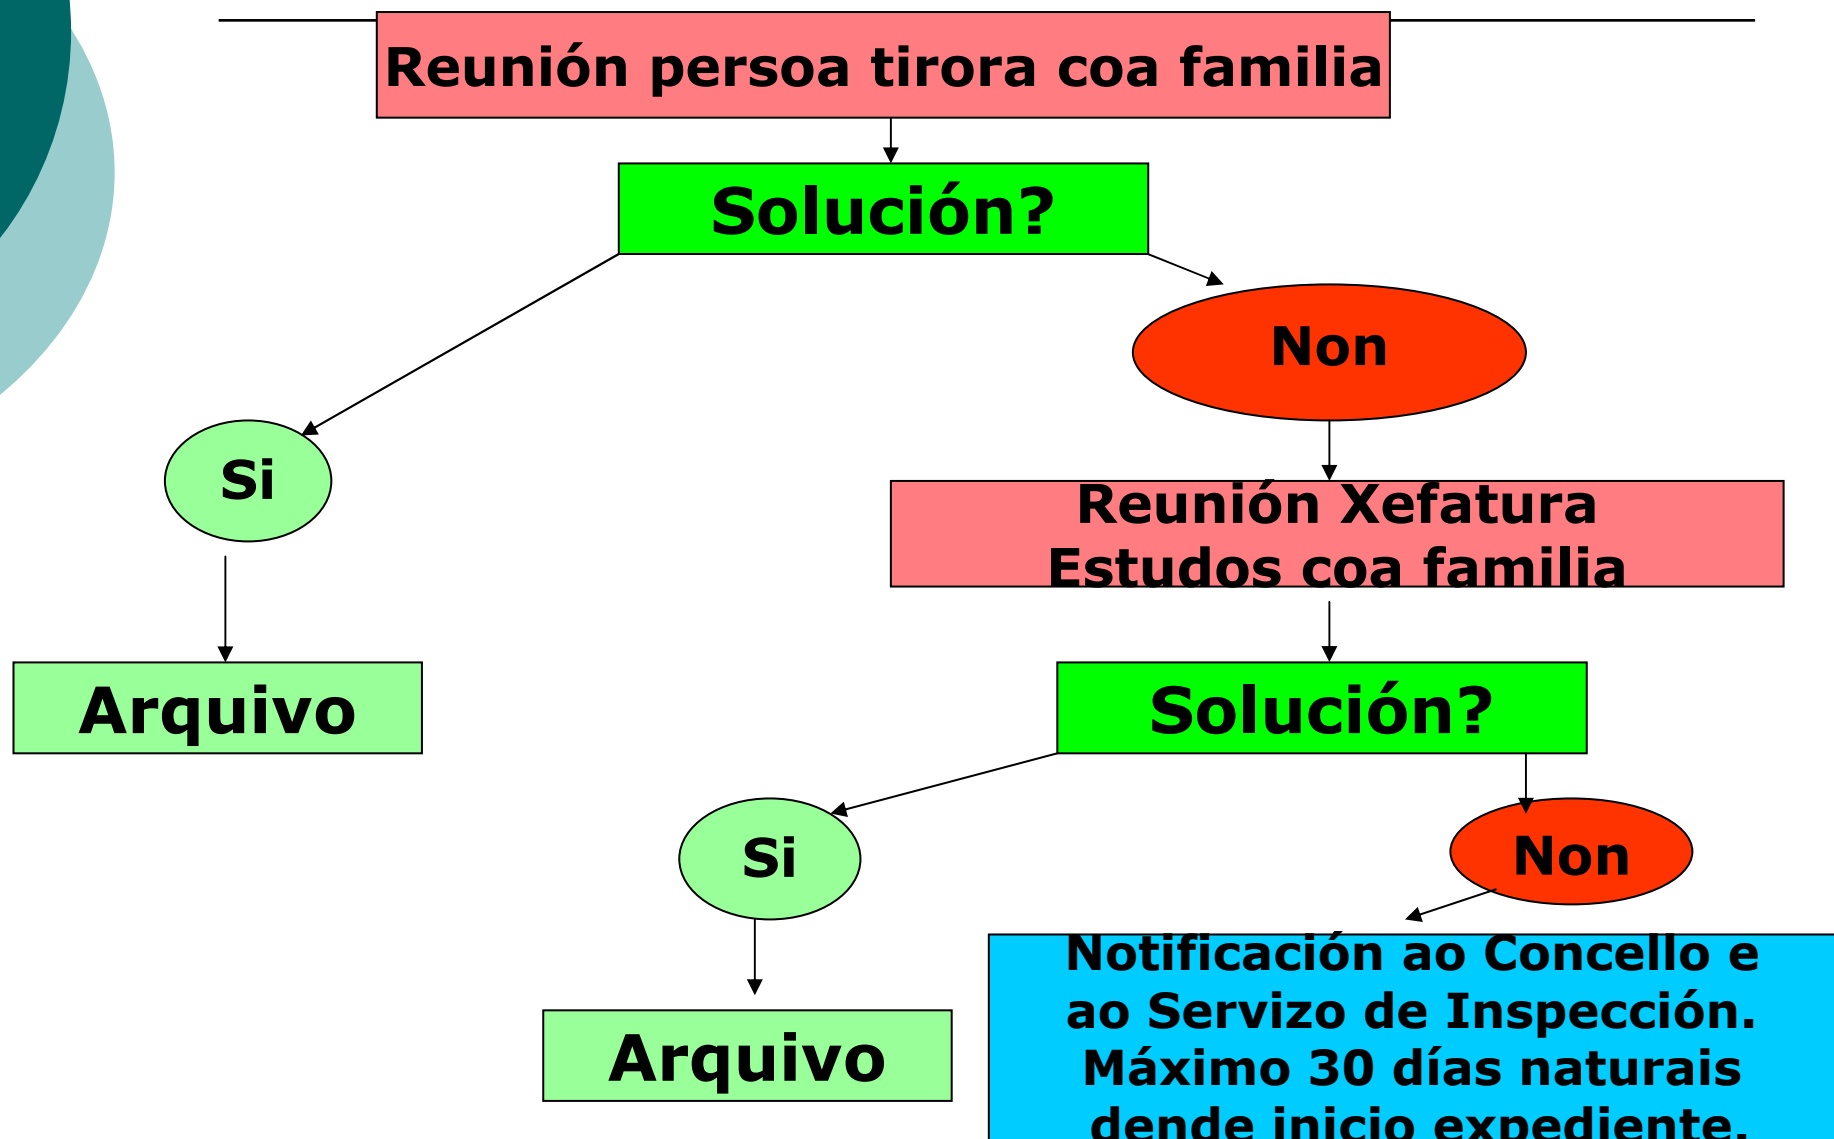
Reunión persoa tirora coa familia

Solución?

Non

Si

Reunión Xefatura Estudos coa familia

Arquivo

Solución?

Si

Non

Notificación ao Concello e ao Servizo de Inspección. Máximo 30 días naturais dende inicio expediente.

Arquivo